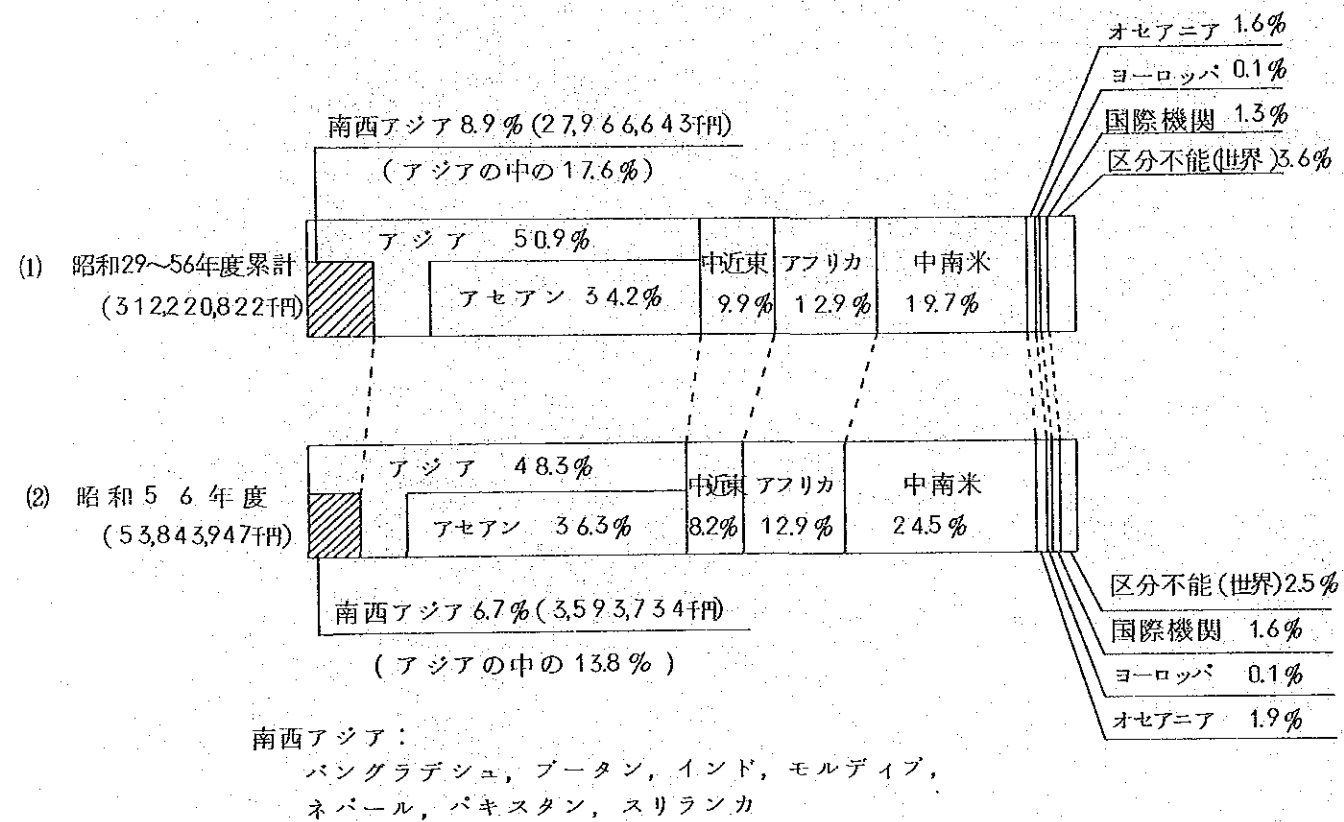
オセアニア 1.6%
ヨーロッパ 0.1%
国際機関 1.3%
区分不能(世界)3.6%

南西アジア 8.9%(27,966,643千円)
(アジアの中の 17.6%)

(1) 昭和29~56年度累計
(312,220,822千円)

アジア 50.9%
アセアン 34.2%
中近東 9.9%
アフリカ 12.9%
中南米 19.7%

(2) 昭和56年度
(53,843,947千円)

アジア 48.3%
アセアン 36.3%
中近東 8.2%
アフリカ 12.9%
中南米 24.5%

区分不能(世界)2.5%
国際機関 1.6%
ヨーロッパ 0.1%
オセアニア 1.9%

南西アジア 6.7%(3,593,734千円)
(アジアの中の 13.8%)

南西アジア:
バングラデシュ, ブータン, インド, モルディブ, ネパール, パキスタン, スリランカ